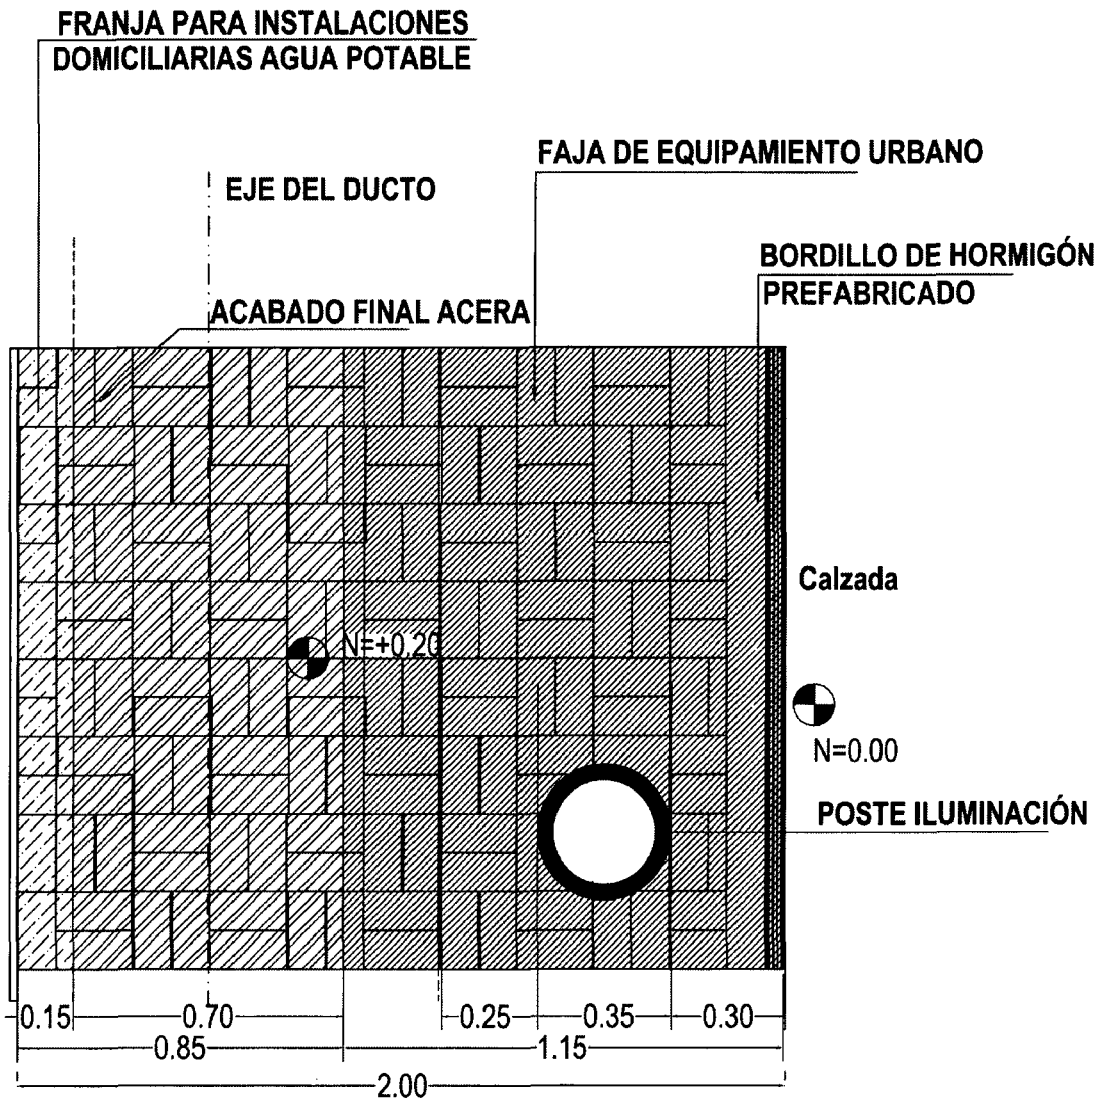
FRANJA PARA INSTALACIONES DOMICILIARIAS AGUA POTABLE

EJE DEL DUCTO

FAJA DE EQUIPAMIENTO URBANO

BORDILLO DE HORMIGÓN PREFABRICADO

ACABADO FINAL ACERA

Calzada

N=+0.20

N=0.00

POSTE ILUMINACIÓN

0.15
0.70
0.25
0.35
0.30
0.85
1.15
2.00